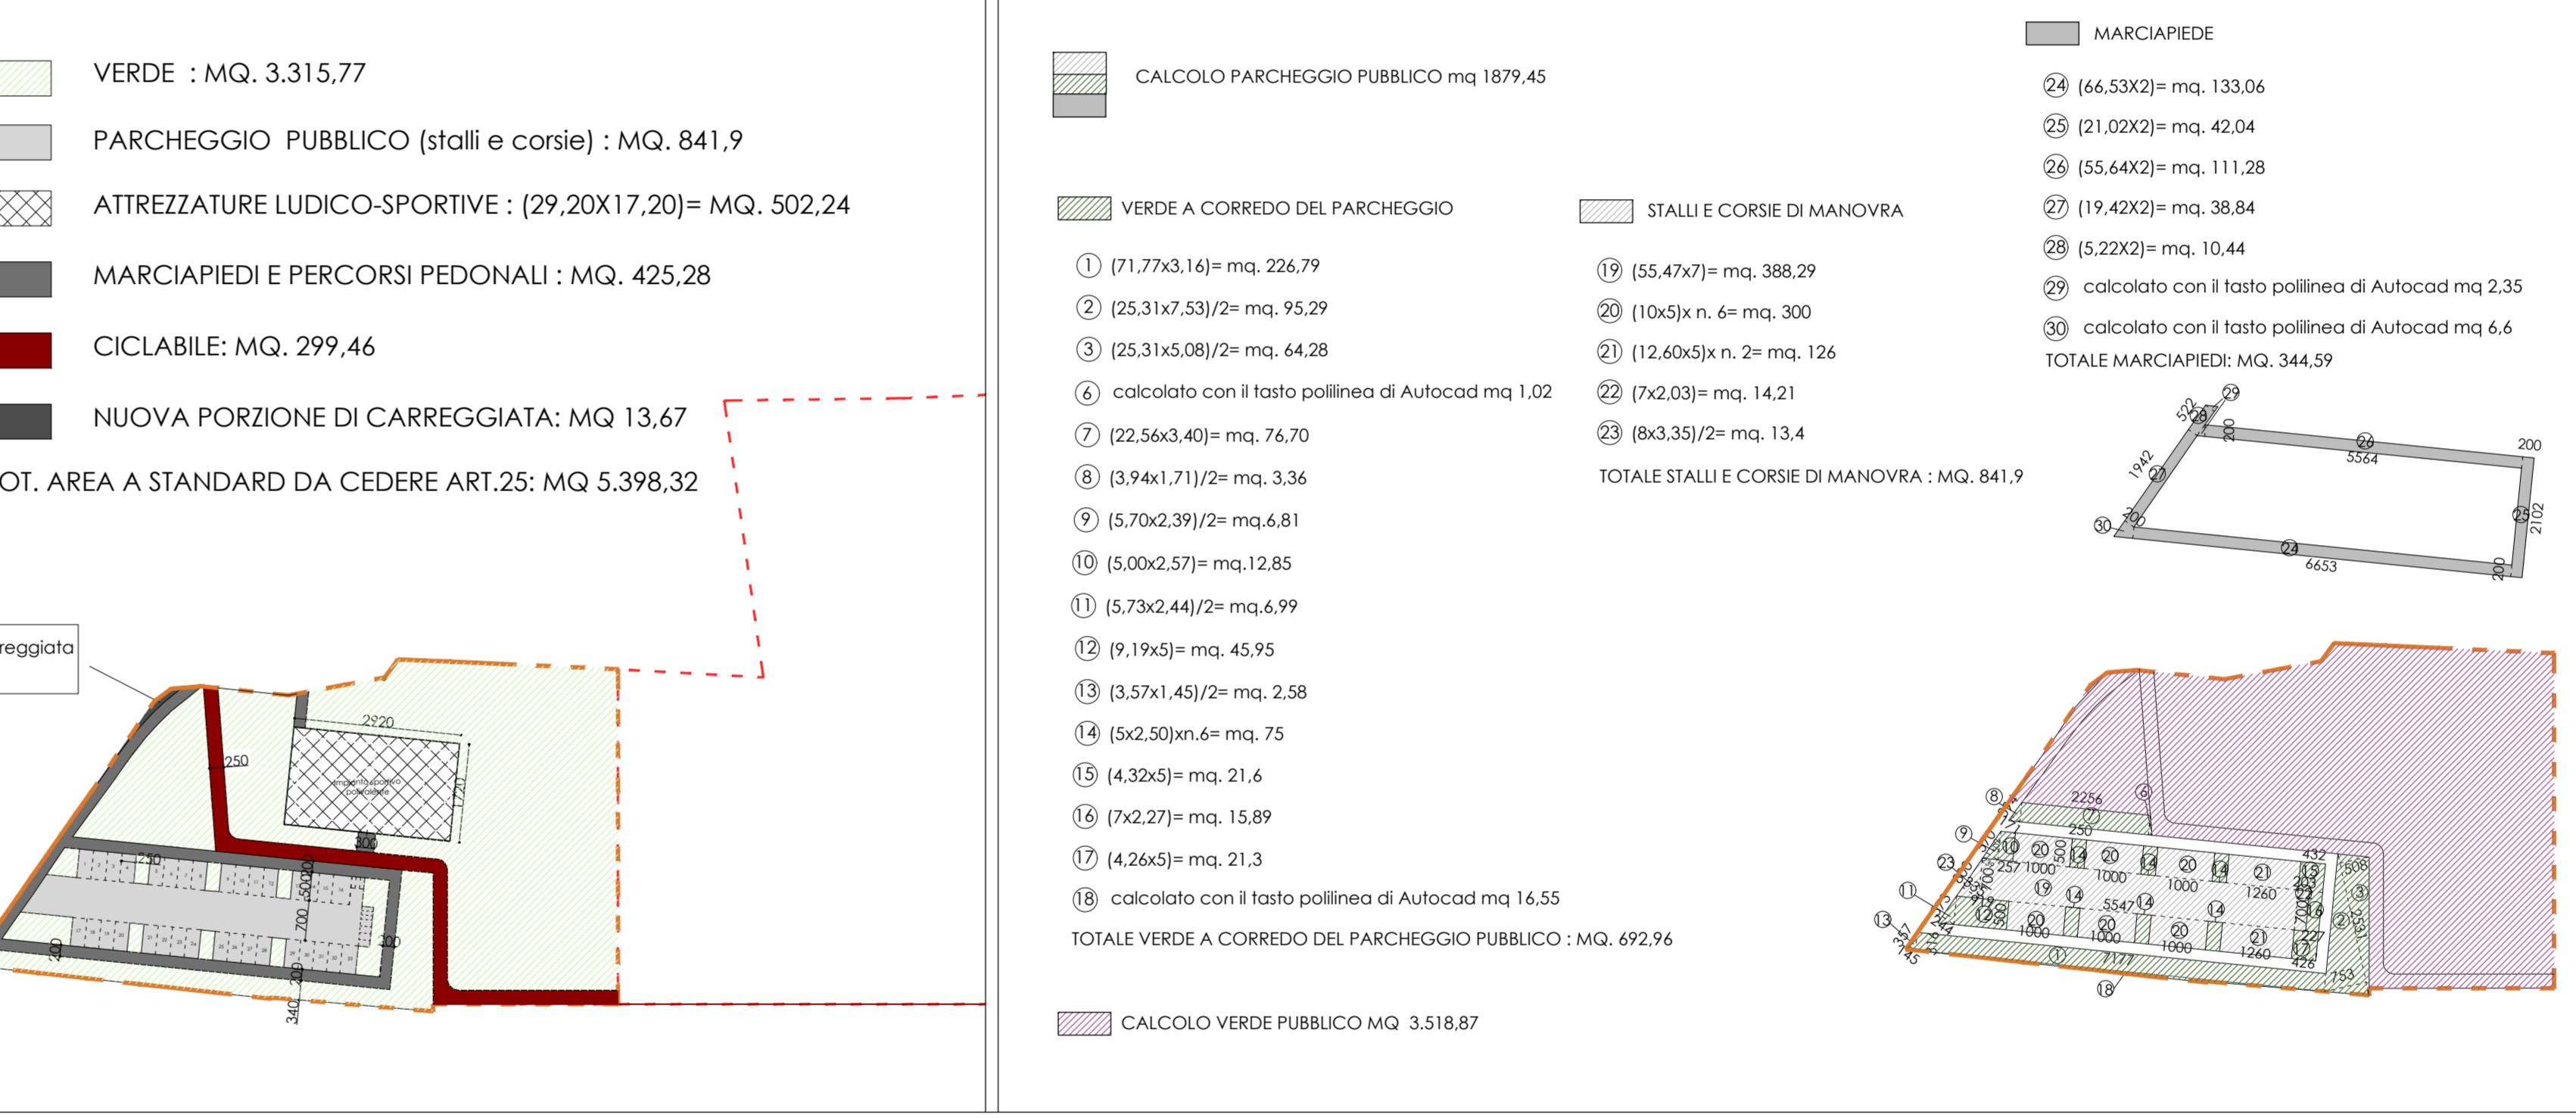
VERDE : MQ. 3.315,77

PARCHEGGIO PUBBLICO (stalli e corsie) : MQ. 841,9

ATTREZZATURE LUDICO-SPORTIVE : (29,20X17,20)= MQ. 502,24

MARCIAPIEDI E PERCORSI PEDONALI : MQ. 425,28

CICLABILE: MQ. 299,46

NUOVA PORZIONE DI CARREGGIATA: MQ 13,67

OT. AREA A STANDARD DA CEDERE ART.25: MQ 5.398,32

reggiata

2920

250

1720

300

250

700

500

200

200

340

CALCOLO PARCHEGGIO PUBBLICO mq 1879,45

VERDE A CORREDO DEL PARCHEGGIO

① (71,77x3,16)= mq. 226,79

② (25,31x7,53)/2= mq. 95,29

③ (25,31x5,08)/2= mq. 64,28

⑥ calcolato con il tasto polilinea di Autocad mq 1,02

⑦ (22,56x3,40)= mq. 76,70

⑧ (3,94x1,71)/2= mq. 3,36

⑨ (5,70x2,39)/2= mq.6,81

⑩ (5,00x2,57)= mq.12,85

⑪ (5,73x2,44)/2= mq.6,99

⑫ (9,19x5)= mq. 45,95

⑬ (3,57x1,45)/2= mq. 2,58

⑭ (5x2,50)xn.6= mq. 75

⑮ (4,32x5)= mq. 21,6

⑯ (7x2,27)= mq. 15,89

⑰ (4,26x5)= mq. 21,3

⑱ calcolato con il tasto polilinea di Autocad mq 16,55

TOTALE VERDE A CORREDO DEL PARCHEGGIO PUBBLICO : MQ. 692,96

STALLI E CORSIE DI MANOVRA

⑲ (55,47x7)= mq. 388,29

⑳ (10x5)x n. 6= mq. 300

㉑ (12,60x5)x n. 2= mq. 126

㉒ (7x2,03)= mq. 14,21

㉓ (8x3,35)/2= mq. 13,4

TOTALE STALLI E CORSIE DI MANOVRA : MQ. 841,9

MARCIAPIEDE

㉔ (66,53X2)= mq. 133,06

㉕ (21,02X2)= mq. 42,04

㉖ (55,64X2)= mq. 111,28

㉗ (19,42X2)= mq. 38,84

㉘ (5,22X2)= mq. 10,44

㉙ calcolato con il tasto polilinea di Autocad mq 2,35

㉚ calcolato con il tasto polilinea di Autocad mq 6,6

TOTALE MARCIAPIEDI: MQ. 344,59

㉙ 522 ㉘ 200 ㉖ 5564 200 1942 ㉗ ㉚ 200 ㉕ 2102 ㉔ 6653 200

⑧ 2256 ⑥ ⑦ 250 ⑨ ⑩ ⑳ 500 ⑭ ⑳ ⑭ ⑳ ⑭ 432 ㉓ 257 1000 1000 1000 ㉑ 1260 508 ⑲ ⑭ 5547 ⑭ ⑪ ③ ⑬ ⑮ ⑳ ⑳ ⑳ ㉑ ② 1000 1000 1000 1260 ⑰ 357 145 ① 7177 426 753 ⑱

CALCOLO VERDE PUBBLICO MQ 3.518,87